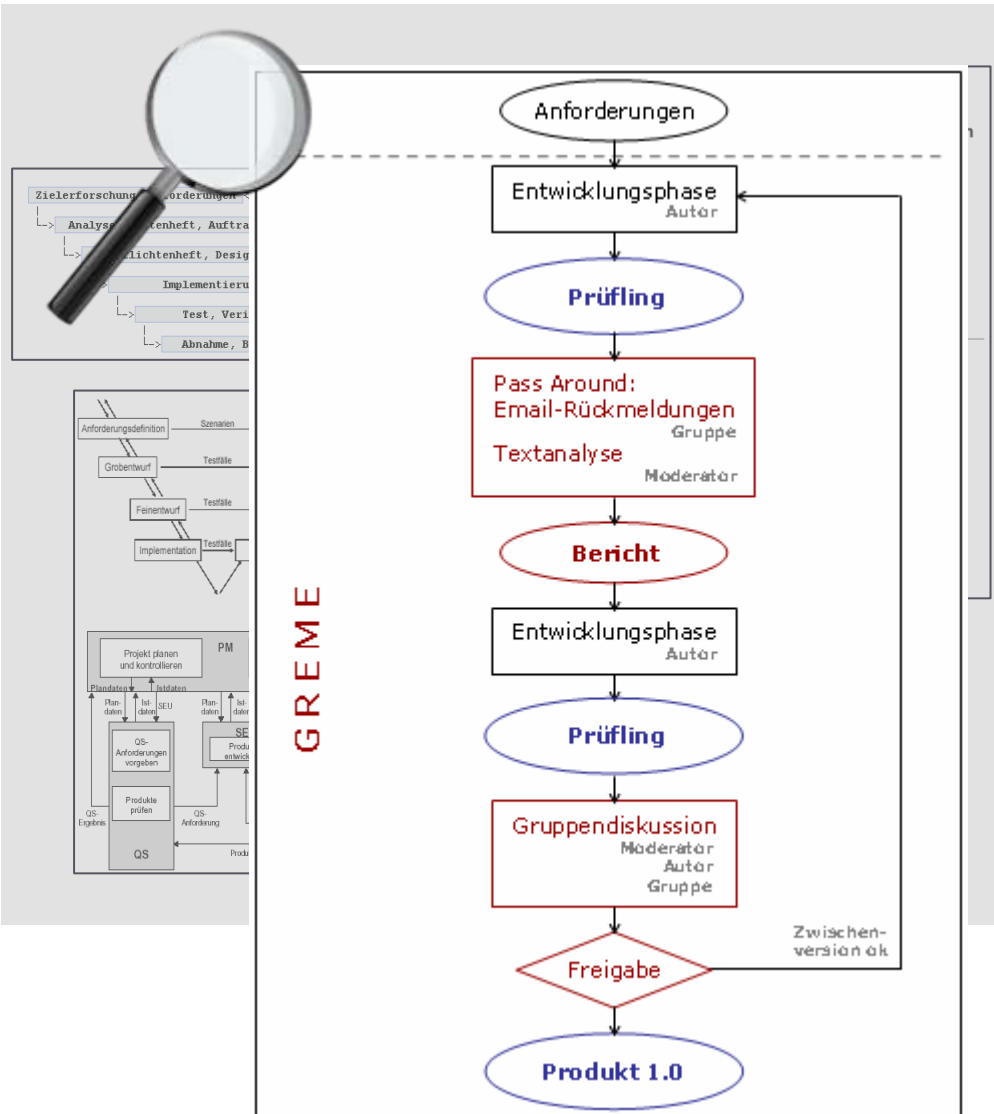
Zielerforschung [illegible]orderungen
Analyse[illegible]tenheft, Auftra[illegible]
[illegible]flichtenheft, Desig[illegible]
Implementieru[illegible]
Test, Veri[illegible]
Abnahme, B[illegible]

Anforderungsdefinition
Szenarien
Grobentwurf
Testfälle
Feinentwurf
Testfälle
Implementation
Testfälle

Projekt planen und kontrollieren
PM
Plandaten
Istdaten
Plan-daten
Ist-daten
SEU
Plan-daten
Ist-daten
QS-Anforderungen vorgeben
SE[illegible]
Produ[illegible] entwick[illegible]
Produkte prüfen
QS-Ergebnis
QS-Anforderung
QS
Produ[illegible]

GREME

Anforderungen
Entwicklungsphase
Autor
Prüfling
Pass Around:
Email-Rückmeldungen
Gruppe
Textanalyse
Moderator
Bericht
Entwicklungsphase
Autor
Prüfling
Gruppendiskussion
Moderator
Autor
Gruppe
Zwischenversion ok
Freigabe
Produkt 1.0